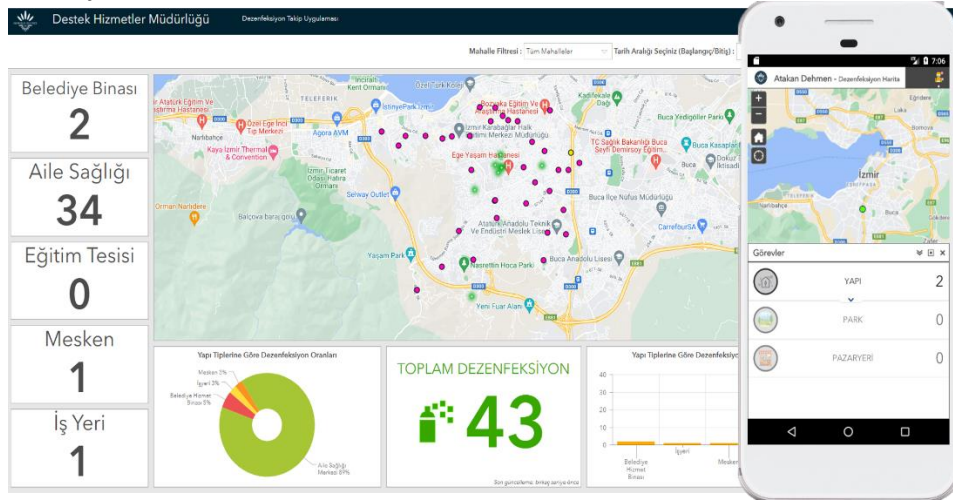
Destek Hizmetler Müdürlüğü
Dezenfeksiyon Takip Uygulaması

Mahalle Filtresi : Tüm Mahalleler
Tarih Aralığı Seçiniz (Başlangıç/Bitiş) :

Belediye Binası
2

Aile Sağlığı
34

Eğitim Tesisi
0

Mesken
1

İş Yeri
1

İnciraltı Kent Ormanı
Özel Tınaztepe Kent Hastanesi
İstinyePark İzmir
Teleferik
Bornova Eğitim Ve Araştırma Hastanesi
Kadifekale Dağı
Özel Ege İnci Tıp Merkezi
Agora AVM
İzmir Karabağlar Halk Sağlığı Merkezi Müdürlüğü
Buca Yedigöller Parkı
Narlıdere
Kaya İzmir Thermal & Convention
Ege Yaşam Hastanesi
TC Sağlık Bakanlığı Buca Seyfi Demirsoy Eğitim...
Buca Kasaplar
İzmir Ticaret Odası Hatıra Ormanı
Buca
Dokuz Eylül Üniversitesi
Orman Narlıdere
Selway Outlet
Buca İlçe Nüfus Müdürlüğü
Balçova baraj gölü
Atatürk Anadolu Teknik Ve Endüstri Meslek Lisesi
CarrefourSA
Yaşam Park
Nasrettin Hoca Parkı
Buca Anadolu Lisesi
Yeni Fuar Alanı

Yapı Tiplerine Göre Dezenfeksiyon Oranları
Mesken 3%
İşyeri 3%
Belediye Hizmet Binası 5%
Aile Sağlığı Merkezi 89%

TOPLAM DEZENFEKSİYON
43
Son güncelleme: birkaç saniye önce

Yapı Tiplerine Göre Dezenfeks
40
30
20
10
0
Belediye Hizmet Binası
İşyeri
Mesken

7:06
Atakan Dehmen - Dezenfeksiyon Harita
İzmir
Görevler
YAPI 2
PARK 0
PAZARYERI 0